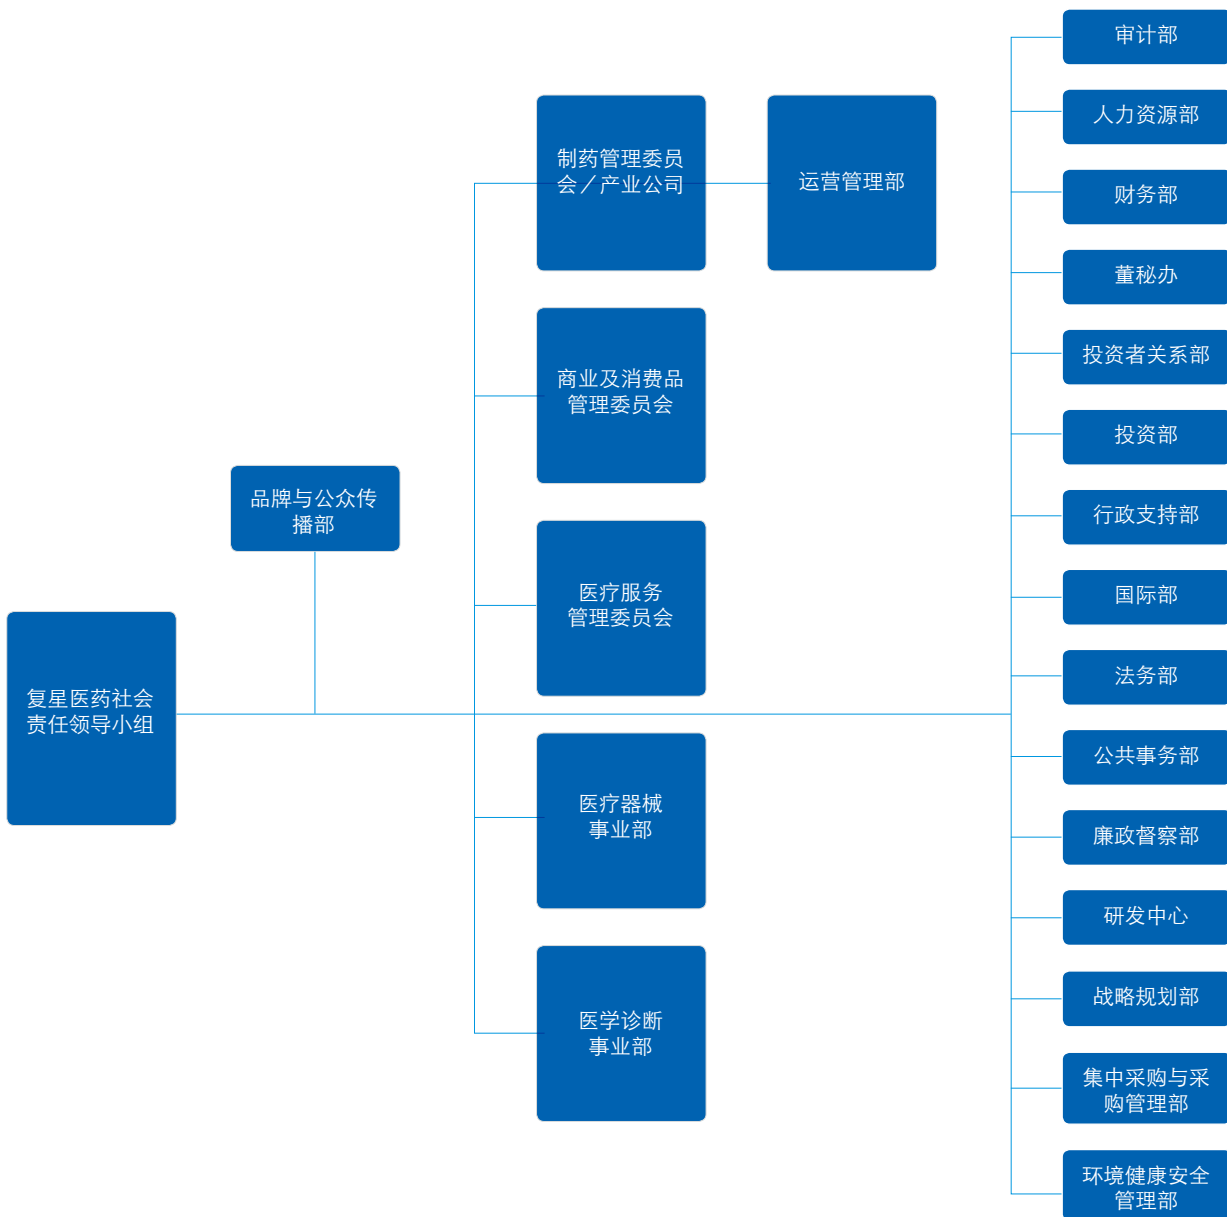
复星医药社会责任领导小组

品牌与公众传播部

制药管理委员会／产业公司

运营管理部

商业及消费品管理委员会

医疗服务管理委员会

医疗器械事业部

医学诊断事业部

审计部

人力资源部

财务部

董秘办

投资者关系部

投资部

行政支持部

国际部

法务部

公共事务部

廉政督察部

研发中心

战略规划部

集中采购与采购管理部

环境健康安全管理部